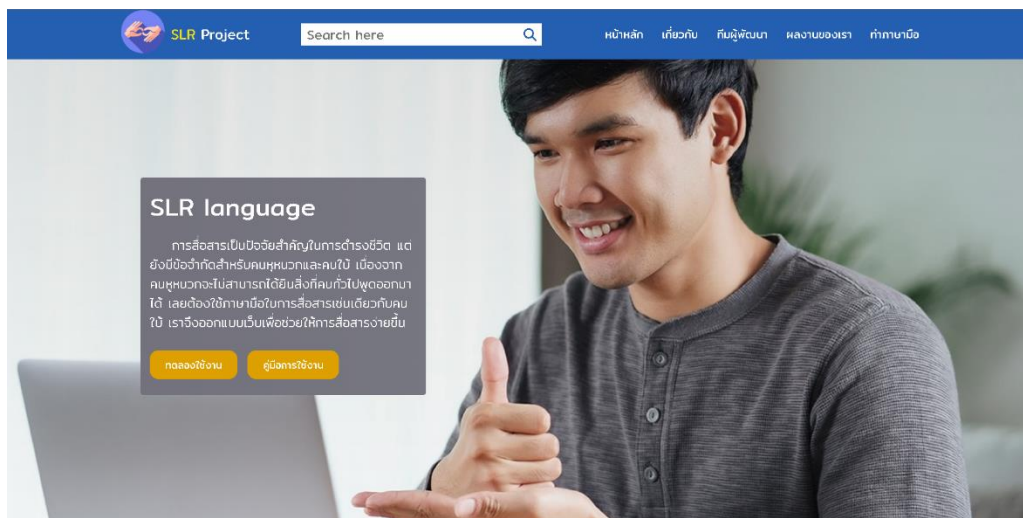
SLR Project

Search here

หน้าหลัก เกี่ยวกับ ทีมผู้พัฒนา ผลงานของเรา ทำภาษามือ

SLR language

การสื่อสารเป็นปัจจัยสำคัญในการดำรงชีวิต แต่ยังมีข้อจำกัดสำหรับคนหูหนวกและคนใบ้ เนื่องจากคนหูหนวกจะไม่สามารถได้ยินสิ่งที่คนทั่วไปพูดออกมาได้ เลยต้องใช้ภาษามือในการสื่อสารเช่นเดียวกับคนใบ้ เราจึงออกแบบเว็บเพื่อช่วยให้การสื่อสารง่ายขึ้น

ทดลองใช้งาน

คู่มือการใช้งาน